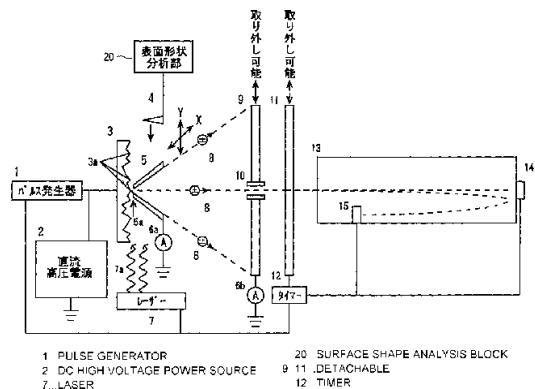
取り外し可能
取り外し可能
20
表面形状分析部
4
Y
X
9
11
3
13
14
3a
5
8
1
パルス発生器
10
8
15
5a
2
6a
A
8
直流高圧電源
7a
6b
A
12
タイマー
レーザー
7

1 PULSE GENERATOR
2 DC HIGH VOLTAGE POWER SOURCE
7 LASER
20 SURFACE SHAPE ANALYSIS BLOCK
9 11 DETACHABLE
12 TIMER